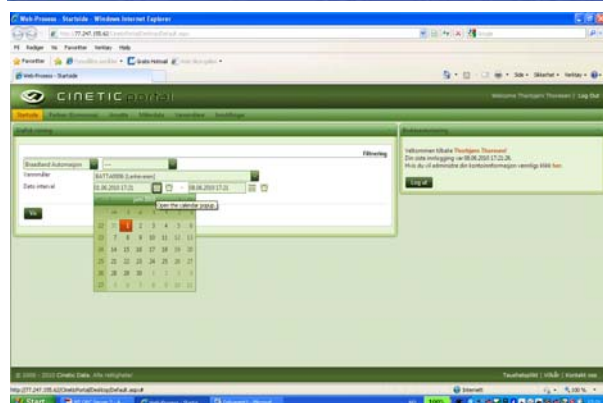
Web-Proxess - Startside - Windows Internet Explorer

http://77.247.195.62/CineticPortal/Desktop/Default.aspx

Filer Rediger Vis Favoritter Verktøy Hjelp

Favoritter

Web-Proxess - Startside

Side • Sikkerhet • Verktøy •

CINETIC portal

Welcome Thorbjørn Thorsen | Log Out

Startside

Grafisk visning

Filtrering

Broadband Automasjon

Varemåler

BATTARBN (Lerke-aner)

Dato intervall

01.06.2010 17:21

08.06.2010 17:21

Open the calendar popup.

Juni 2010

| 27 | 31 | 1 | 2 | 3 | 4 | 5 |
|---|---|---|---|---|---|---|
| 6 | 7 | 8 | 9 | 10 | 11 | 12 |
| 13 | 14 | 15 | 16 | 17 | 18 | 19 |
| 20 | 21 | 22 | 23 | 24 | 25 | 26 |
| 27 | 28 | 29 | 30 | 1 | 2 | 3 |
| 4 | 5 | 6 | 7 | 8 | 9 | 10 |

Vis

Brukerinformasjon

Velkommen tilbake Thorbjørn Thorsen!
Din siste innlogging var 08.06.2010 17:21:26.
Hvis du vil administre din kontoinformasjon vennligst klikk her.

Log ut

© 2008 - 2010 Cinetic Data. Alle rettigheter

Taushetsplikt | Vilkår | Kontakt oss

http://77.247.195.62/CineticPortal/Desktop/Default.aspx#

Internett

100 %

Start